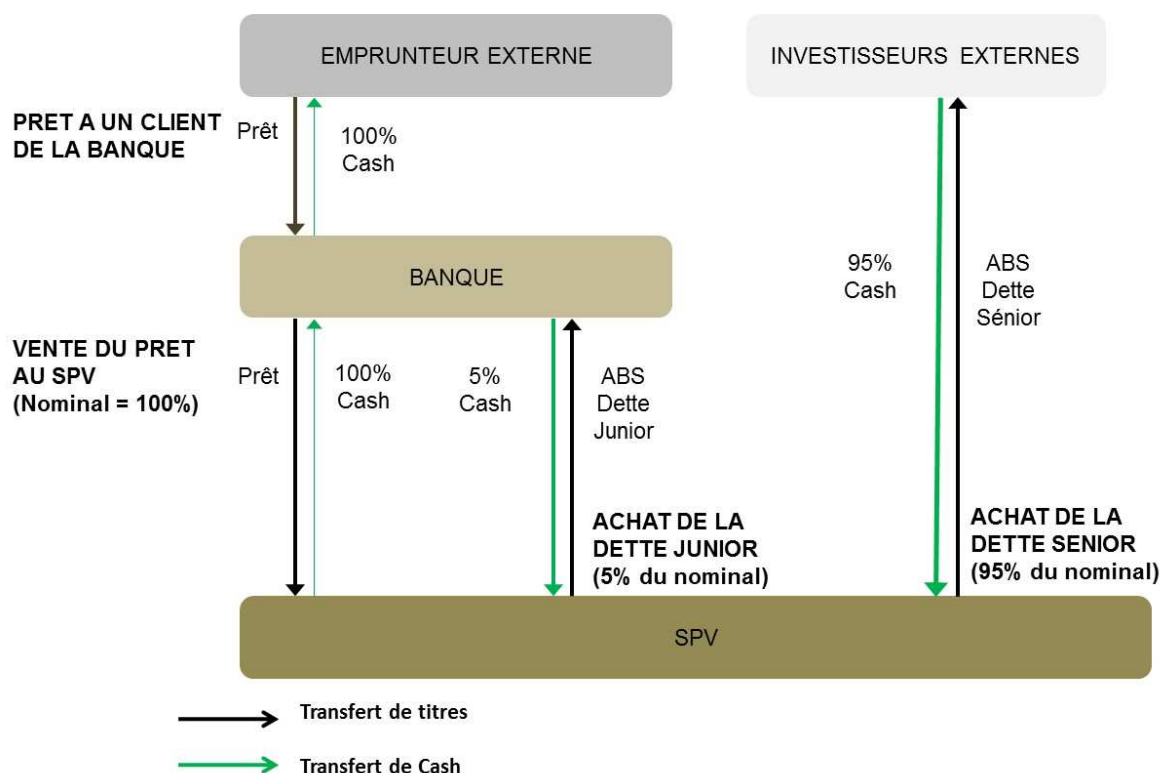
EMPRUNTEUR EXTERNE

INVESTISSEURS EXTERNES

PRET A UN CLIENT DE LA BANQUE

Prêt

100% Cash

95% Cash

ABS Dette Sénior

BANQUE

VENTE DU PRET AU SPV (Nominal = 100%)

Prêt

100% Cash

5% Cash

ABS Dette Junior

ACHAT DE LA DETTE JUNIOR (5% du nominal)

ACHAT DE LA DETTE SENIOR (95% du nominal)

SPV

Transfert de titres

Transfert de Cash